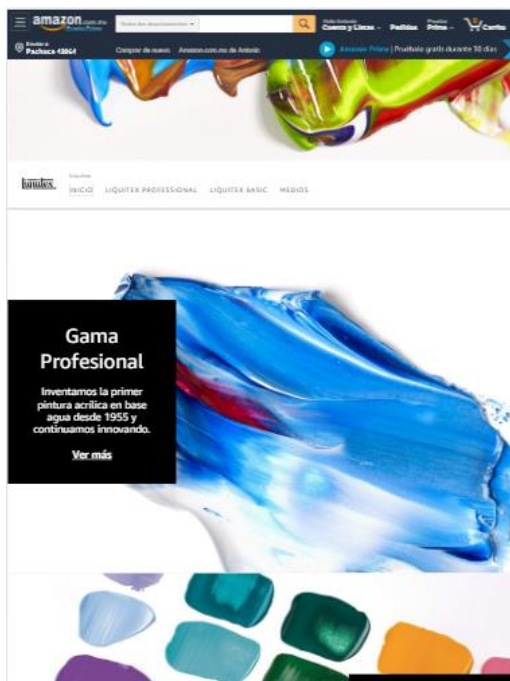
amazon.com.mx
Todos los departamentos
Hola Antonio
Cuenta y Listas
Pedidos
Prueba Prime
Carrito
Enviar a Pachuca 43864
Comprar de nuevo
Amazon.com.mx de Antonio
Amazon Prime | Pruébalo gratis durante 30 días

liquitex
Liquitex
INICIO
LIQUITEX PROFESSIONAL
LIQUITEX BASIC
MEDIOS

Gama Profesional

Inventamos la primer pintura acrílica en base agua desde 1955 y continuamos innovando.

Ver más